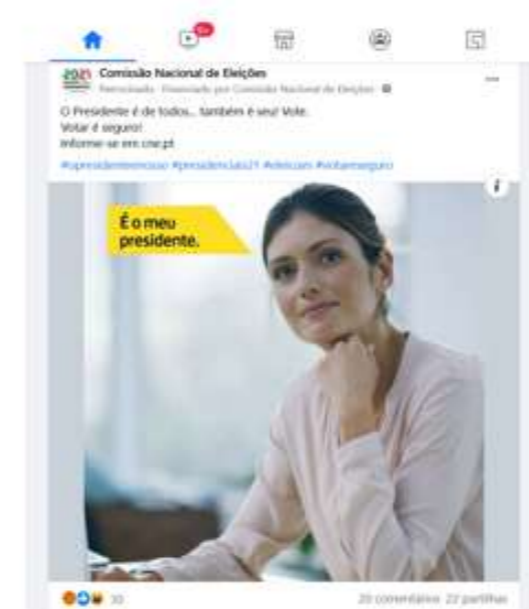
9+

2021 Comissão Nacional de Eleições
Patrocinado · Financiado por Comissão Nacional de Eleições

O Presidente é de todos... também é seu! Vote.
Votar é seguro!
Informe-se em cne.pt
#opresidenteenosso #presidenciais21 #eleicoes #votareseguro

É o meu presidente.

30

20 comentários 22 partilhas